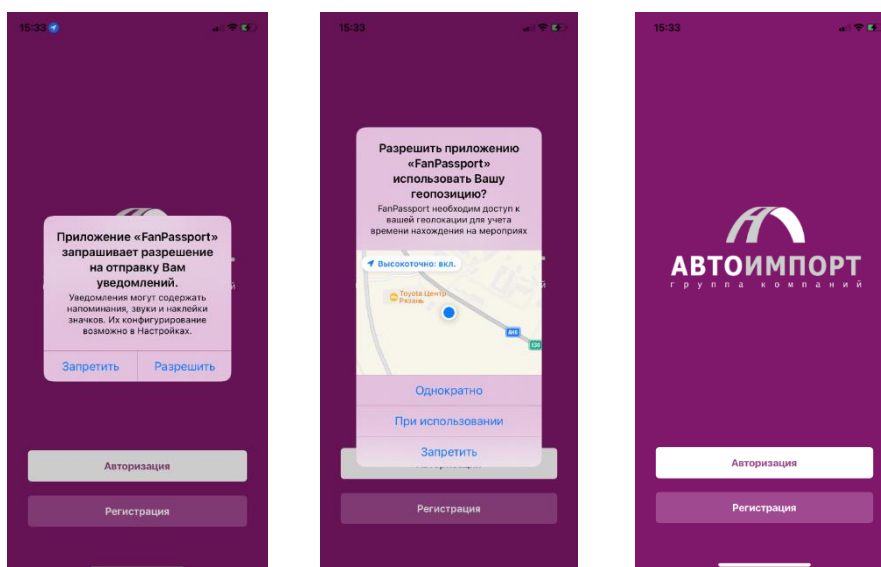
15:33

Приложение «FanPassport» запрашивает разрешение на отправку Вам уведомлений.

Уведомления могут содержать напоминания, звуки и наклейки значков. Их конфигурирование возможно в Настройках.

Запретить

Разрешить

Авторизация

Регистрация

15:33

Разрешить приложению «FanPassport» использовать Вашу геопозицию?

FanPassport необходим доступ к вашей геолокации для учета времени нахождения на мероприях

Высокоточно: вкл.

Toyota Центр Рязань

Однократно

При использовании

Запретить

Регистрация

15:33

АВТОИМПОРТ

группа компаний

Авторизация

Регистрация